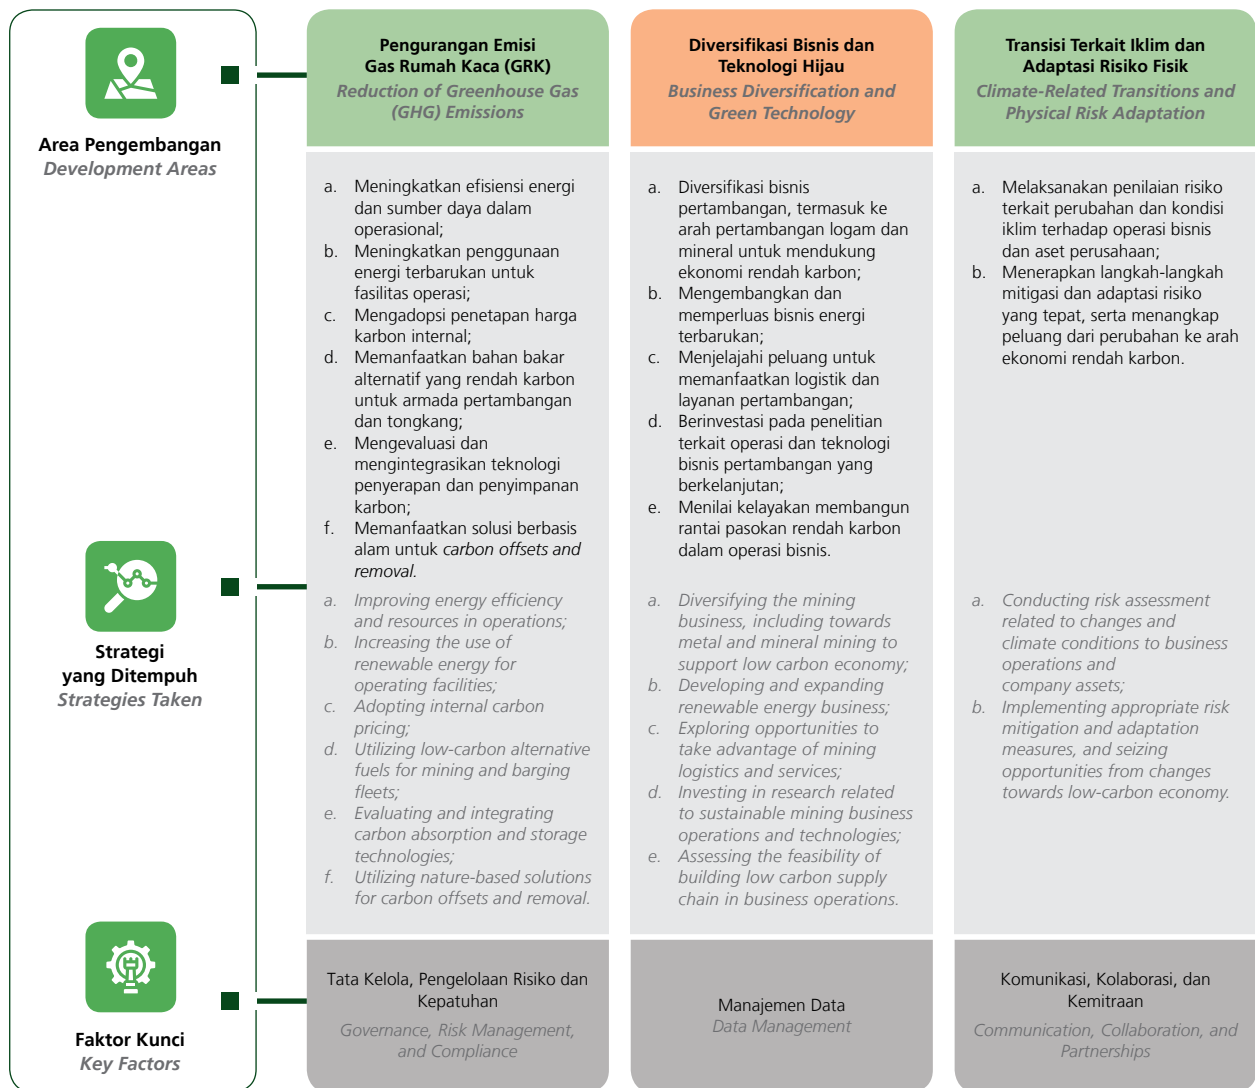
Area Pengembangan
Development Areas

Strategi yang Ditempuh
Strategies Taken

Faktor Kunci
Key Factors

Pengurangan Emisi Gas Rumah Kaca (GRK)
Reduction of Greenhouse Gas (GHG) Emissions

a. Meningkatkan efisiensi energi dan sumber daya dalam operasional;
b. Meningkatkan penggunaan energi terbarukan untuk fasilitas operasi;
c. Mengadopsi penetapan harga karbon internal;
d. Memanfaatkan bahan bakar alternatif yang rendah karbon untuk armada pertambangan dan tongkang;
e. Mengevaluasi dan mengintegrasikan teknologi penyerapan dan penyimpanan karbon;
f. Memanfaatkan solusi berbasis alam untuk carbon offsets and removal.

a. Improving energy efficiency and resources in operations;
b. Increasing the use of renewable energy for operating facilities;
c. Adopting internal carbon pricing;
d. Utilizing low-carbon alternative fuels for mining and barging fleets;
e. Evaluating and integrating carbon absorption and storage technologies;
f. Utilizing nature-based solutions for carbon offsets and removal.

Tata Kelola, Pengelolaan Risiko dan Kepatuhan
Governance, Risk Management, and Compliance

Diversifikasi Bisnis dan Teknologi Hijau
Business Diversification and Green Technology

a. Diversifikasi bisnis pertambangan, termasuk ke arah pertambangan logam dan mineral untuk mendukung ekonomi rendah karbon;
b. Mengembangkan dan memperluas bisnis energi terbarukan;
c. Menjelajahi peluang untuk memanfaatkan logistik dan layanan pertambangan;
d. Berinvestasi pada penelitian terkait operasi dan teknologi bisnis pertambangan yang berkelanjutan;
e. Menilai kelayakan membangun rantai pasokan rendah karbon dalam operasi bisnis.

a. Diversifying the mining business, including towards metal and mineral mining to support low carbon economy;
b. Developing and expanding renewable energy business;
c. Exploring opportunities to take advantage of mining logistics and services;
d. Investing in research related to sustainable mining business operations and technologies;
e. Assessing the feasibility of building low carbon supply chain in business operations.

Manajemen Data
Data Management

Transisi Terkait Iklim dan Adaptasi Risiko Fisik
Climate-Related Transitions and Physical Risk Adaptation

a. Melaksanakan penilaian risiko terkait perubahan dan kondisi iklim terhadap operasi bisnis dan aset perusahaan;
b. Menerapkan langkah-langkah mitigasi dan adaptasi risiko yang tepat, serta menangkap peluang dari perubahan ke arah ekonomi rendah karbon.

a. Conducting risk assessment related to changes and climate conditions to business operations and company assets;
b. Implementing appropriate risk mitigation and adaptation measures, and seizing opportunities from changes towards low-carbon economy.

Komunikasi, Kolaborasi, dan Kemitraan
Communication, Collaboration, and Partnerships